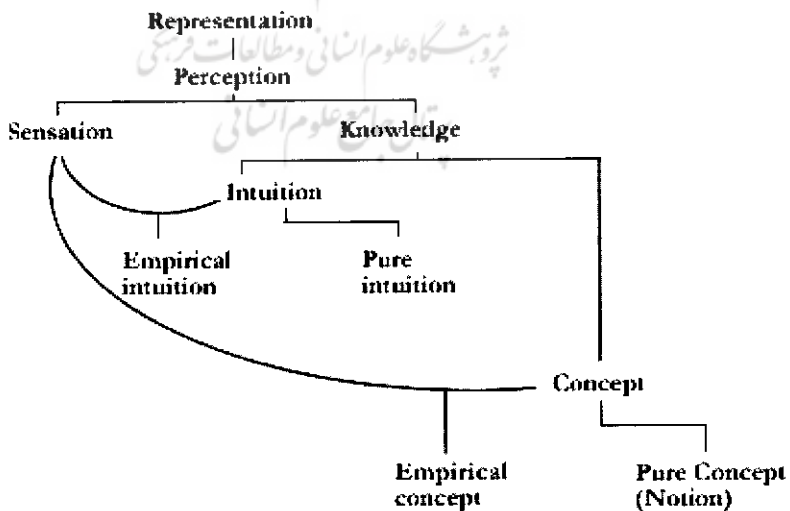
Representation

Perception

Sensation

Knowledge

Intuition

Empirical intuition

Pure intuition

Concept

Empirical concept

Pure Concept (Notion)

پژوهشگاه علوم انسانی و مطالعات فرهنگی
پرتال جامع علوم انسانی